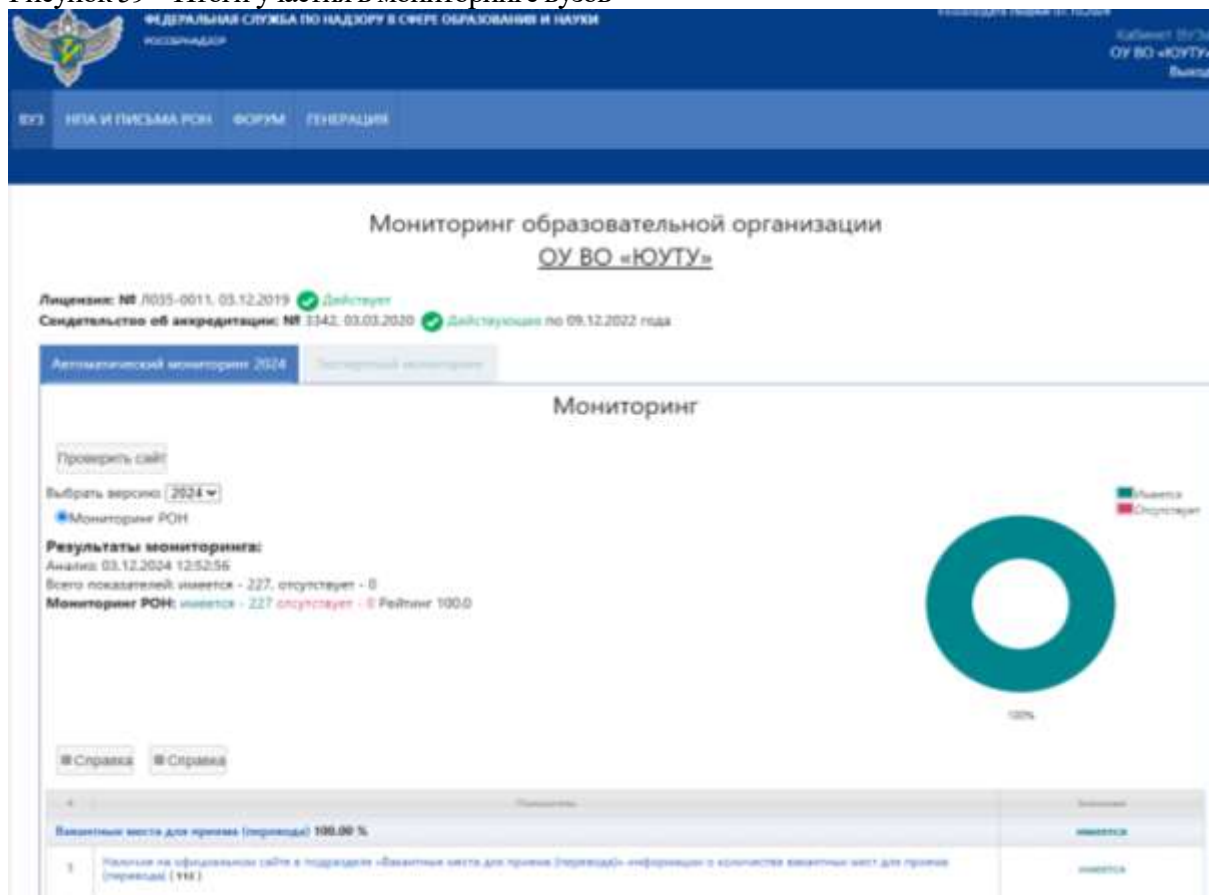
Рисунок 39 – Итоги участия в мониторинге вузов

ФЕДЕРАЛЬНАЯ СЛУЖБА ПО НАДЗОРУ В СФЕРЕ ОБРАЗОВАНИЯ И НАУКИ
РОСОБРНАДЗОР

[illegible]

Кабинет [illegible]
ОУ ВО «ЮУТУ»
Выход

ВУЗ НПА И ПИСЬМА РОН ФОРУМ ГЕНЕРАЦИЯ

Мониторинг образовательной организации
ОУ ВО «ЮУТУ»

Лицензия: № Л035-0011, 03.12.2019 Действует
Свидетельство об аккредитации: № 3342, 03.03.2020 Действующая по 09.12.2022 года

Автоматический мониторинг 2024 Экспертный мониторинг

Мониторинг

Проверить сайт

Выбрать версию: 2024
Мониторинг РОН

Результаты мониторинга:
Анализ 03.12.2024 12:52:56
Всего показателей: имеется - 227, отсутствует - 0
Мониторинг РОН: имеется - 227 отсутствует - 0 Рейтинг 100.0

Имеется
Отсутствует

100%

Справка Справка

| # | Показатель | Значение |
|---|---|---|
| Вакантные места для приема (перевода) 100.00 % | | имеется |
| 1 | Наличие на официальном сайте в подразделе «Вакантные места для приема (перевода)» информации о количестве вакантных мест для приема (перевода) (112) | имеется |